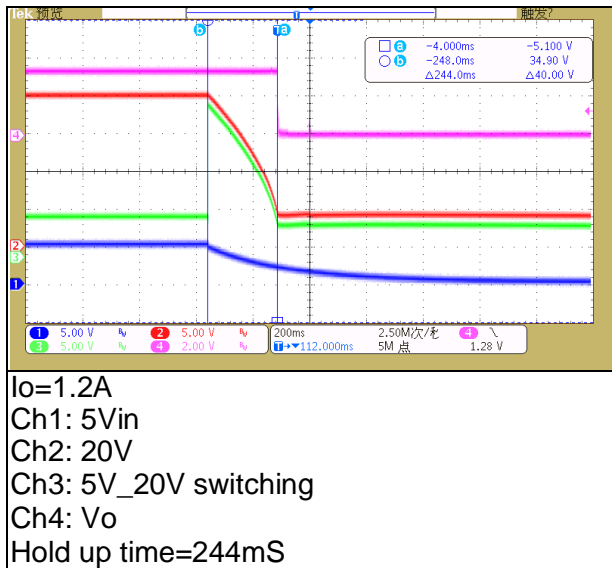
Tek 预览

触发?

b a

a -4.000ms -5.100 V
b -248.0ms 34.90 V
△244.0ms △40.00 V

4
2
3
1

1 5.00 V 2 5.00 V 200ms 2.50M次/秒 4 \
3 5.00 V 4 2.00 V T→▼112.000ms 5M 点 1.28 V

Io=1.2A
Ch1: 5Vin
Ch2: 20V
Ch3: 5V_20V switching
Ch4: Vo
Hold up time=244mS